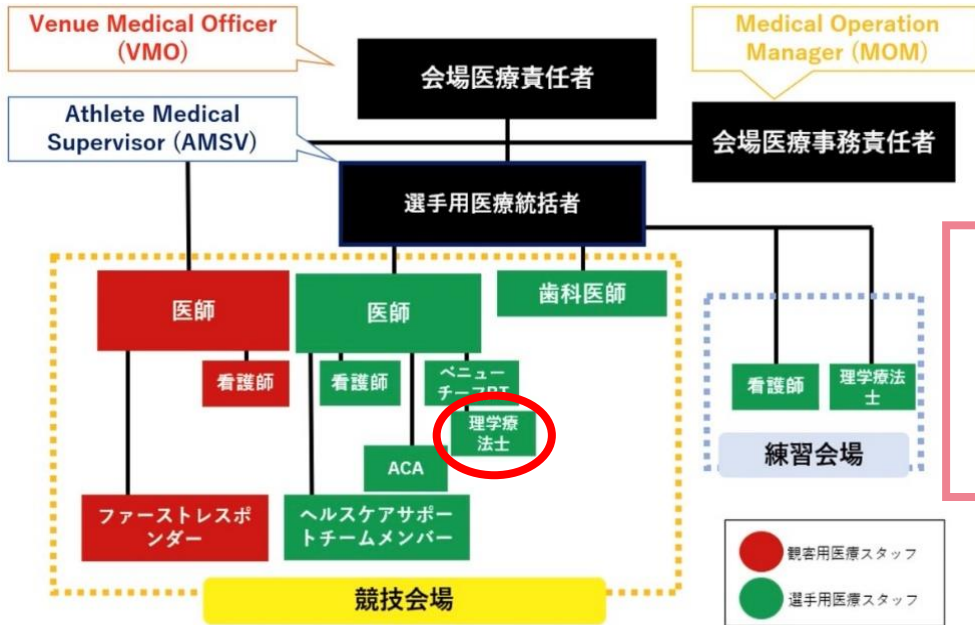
Venue Medical Officer (VMO)

Medical Operation Manager (MOM)

会場医療責任者

Athlete Medical Supervisor (AMSV)

会場医療事務責任者

選手用医療統括者

医師

医師

歯科医師

看護師

看護師

ベニューチーフPT

理学療法士

ACA

看護師

理学療法士

練習会場

ファーストレスポンダー

ヘルスケアサポートチームメンバー

競技会場

観客用医療スタッフ

選手用医療スタッフ